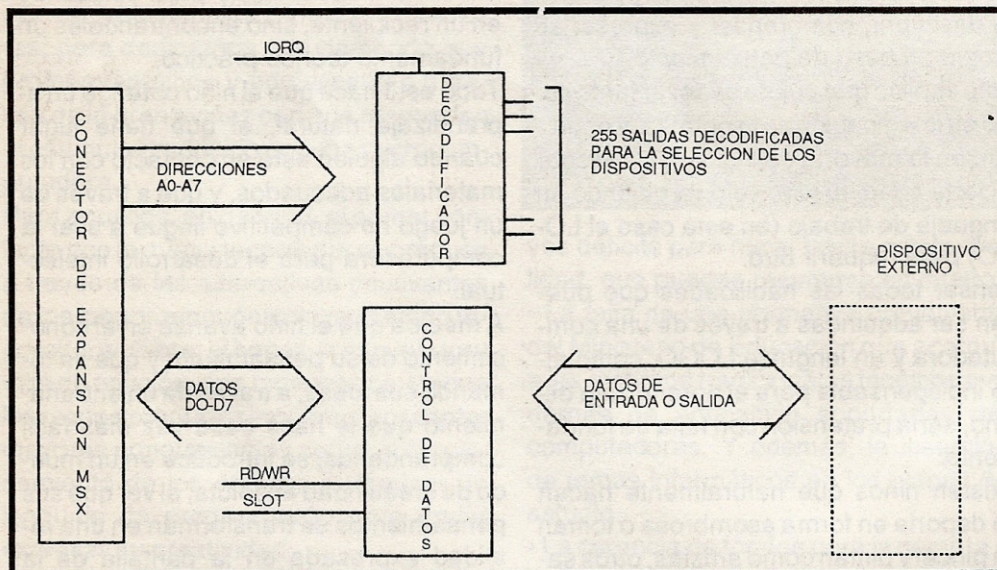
IORQ

C O N E C T O R D E E X P A N S I O N M S X

D E C O D I F I C A D O R

255 SALIDAS DECODIFICADAS PARA LA SELECCION DE LOS DISPOSITIVOS

DIRECCIONES A0-A7

DISPOSITIVO EXTERNO

C O N T R O L D E D A T O S

DATOS DO-D7

DATOS DE ENTRADA O SALIDA

RD/WR

SLOT